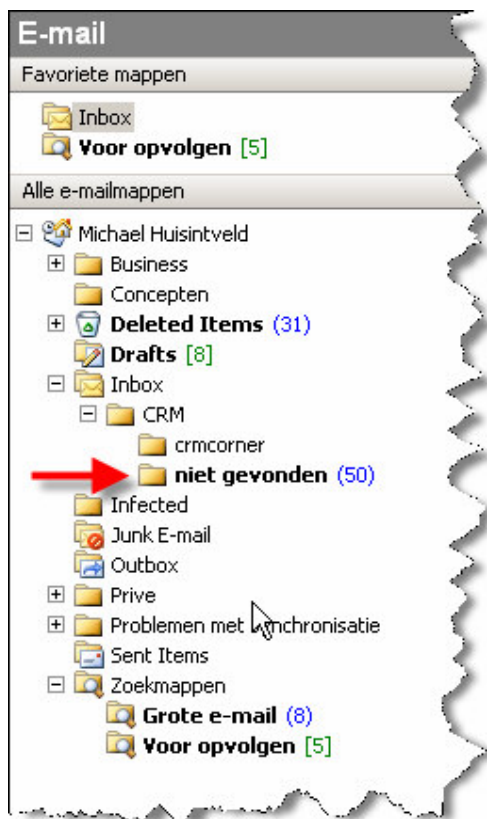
E-mail
Favoriete mappen
Inbox
Voor opvolgen [5]
Alle e-mailmappen
Michael Huisintveld
Business
Concepten
Deleted Items (31)
Drafts [8]
Inbox
CRM
crmcorner
niet gevonden (50)
Infected
Junk E-mail
Outbox
Prive
Problemen met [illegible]nchronisatie
Sent Items
Zoekmappen
Grote e-mail (8)
Voor opvolgen [5]